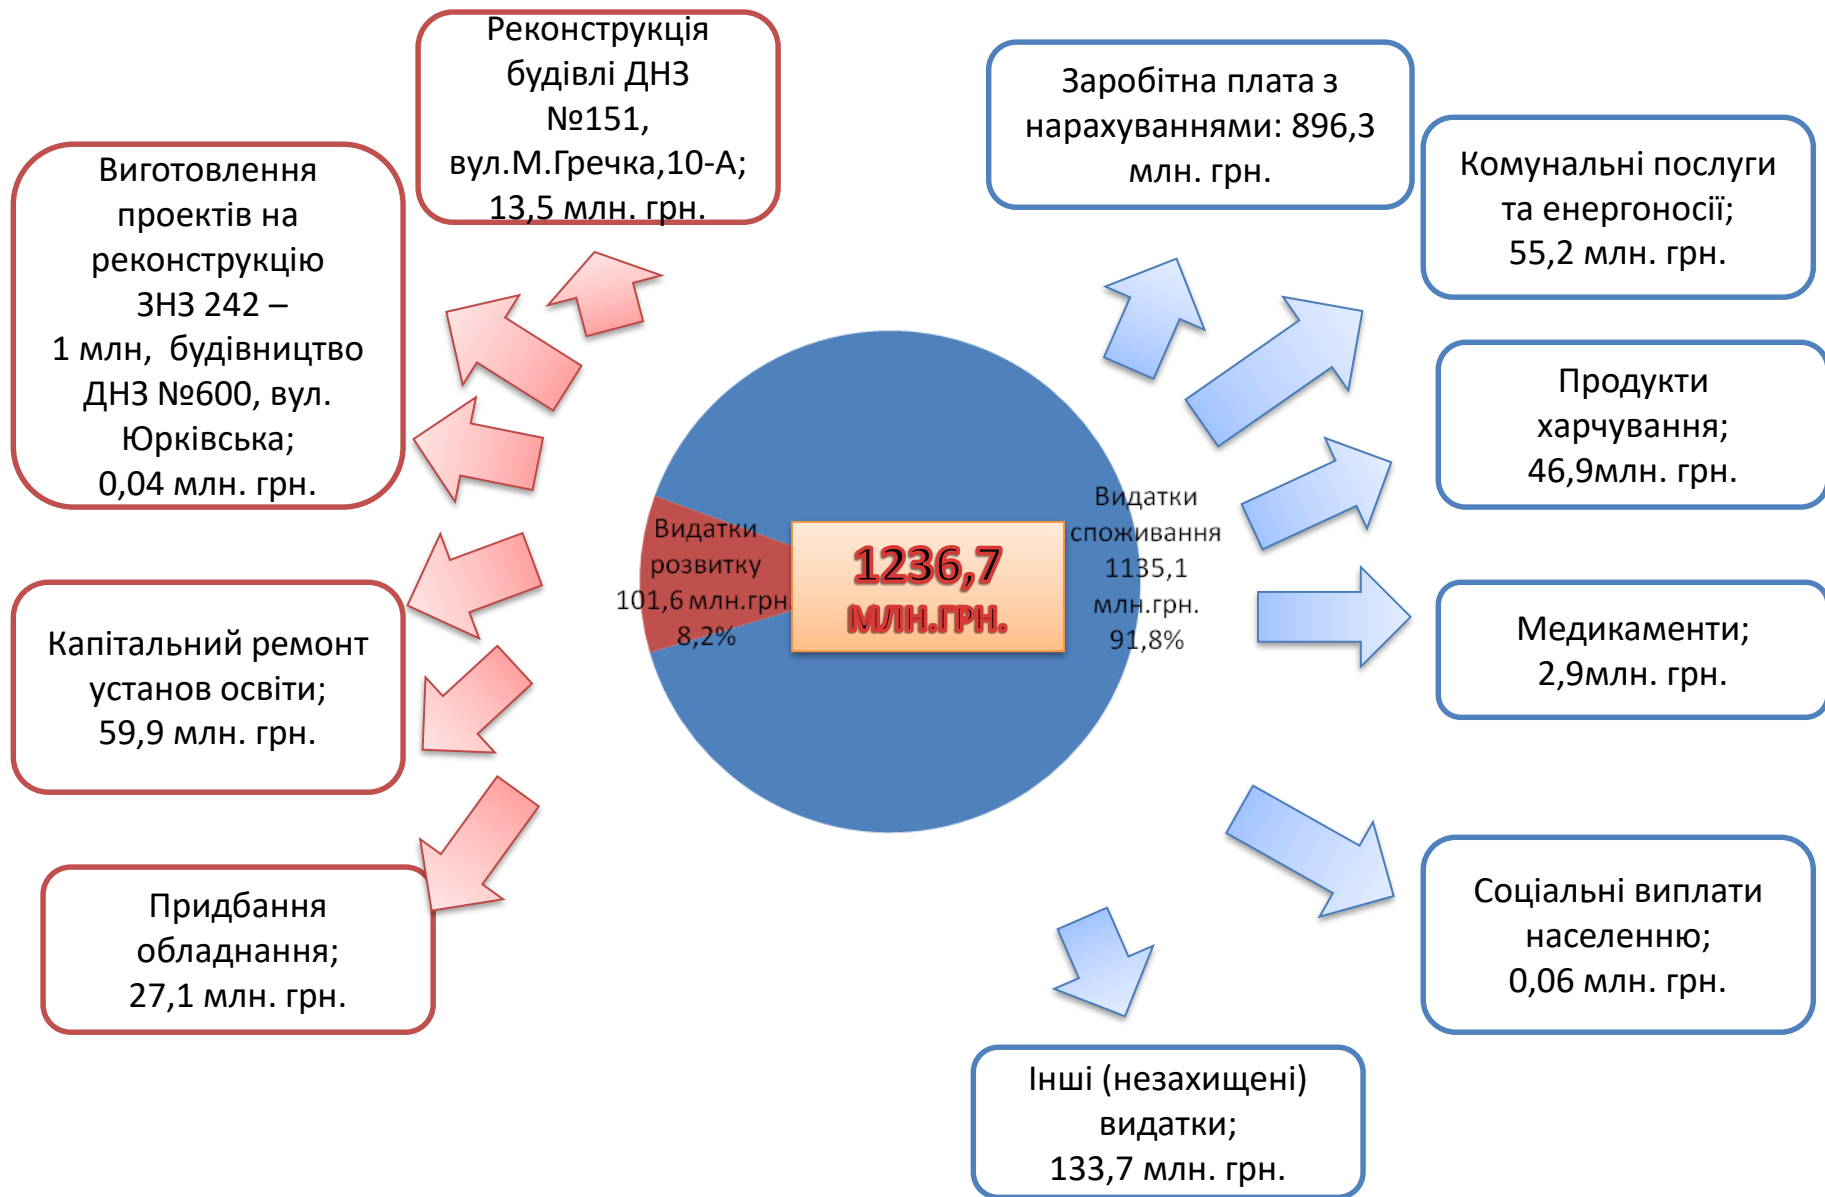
Реконструкція будівлі ДНЗ №151, вул.М.Гречка,10-А; 13,5 млн. грн.

Виготовлення проектів на реконструкцію ЗНЗ 242 – 1 млн, будівництво ДНЗ №600, вул. Юрківська; 0,04 млн. грн.

Заробітна плата з нарахуваннями: 896,3 млн. грн.

Комунальні послуги та енергоносії; 55,2 млн. грн.

Продукти харчування; 46,9млн. грн.

Видатки розвитку 101,6 млн.грн 8,2%

1236,7 МЛН.ГРН.

Видатки споживання 1135,1 млн.грн. 91,8%

Медикаменти; 2,9млн. грн.

Капітальний ремонт установ освіти; 59,9 млн. грн.

Соціальні виплати населенню; 0,06 млн. грн.

Придбання обладнання; 27,1 млн. грн.

Інші (незахищені) видатки; 133,7 млн. грн.